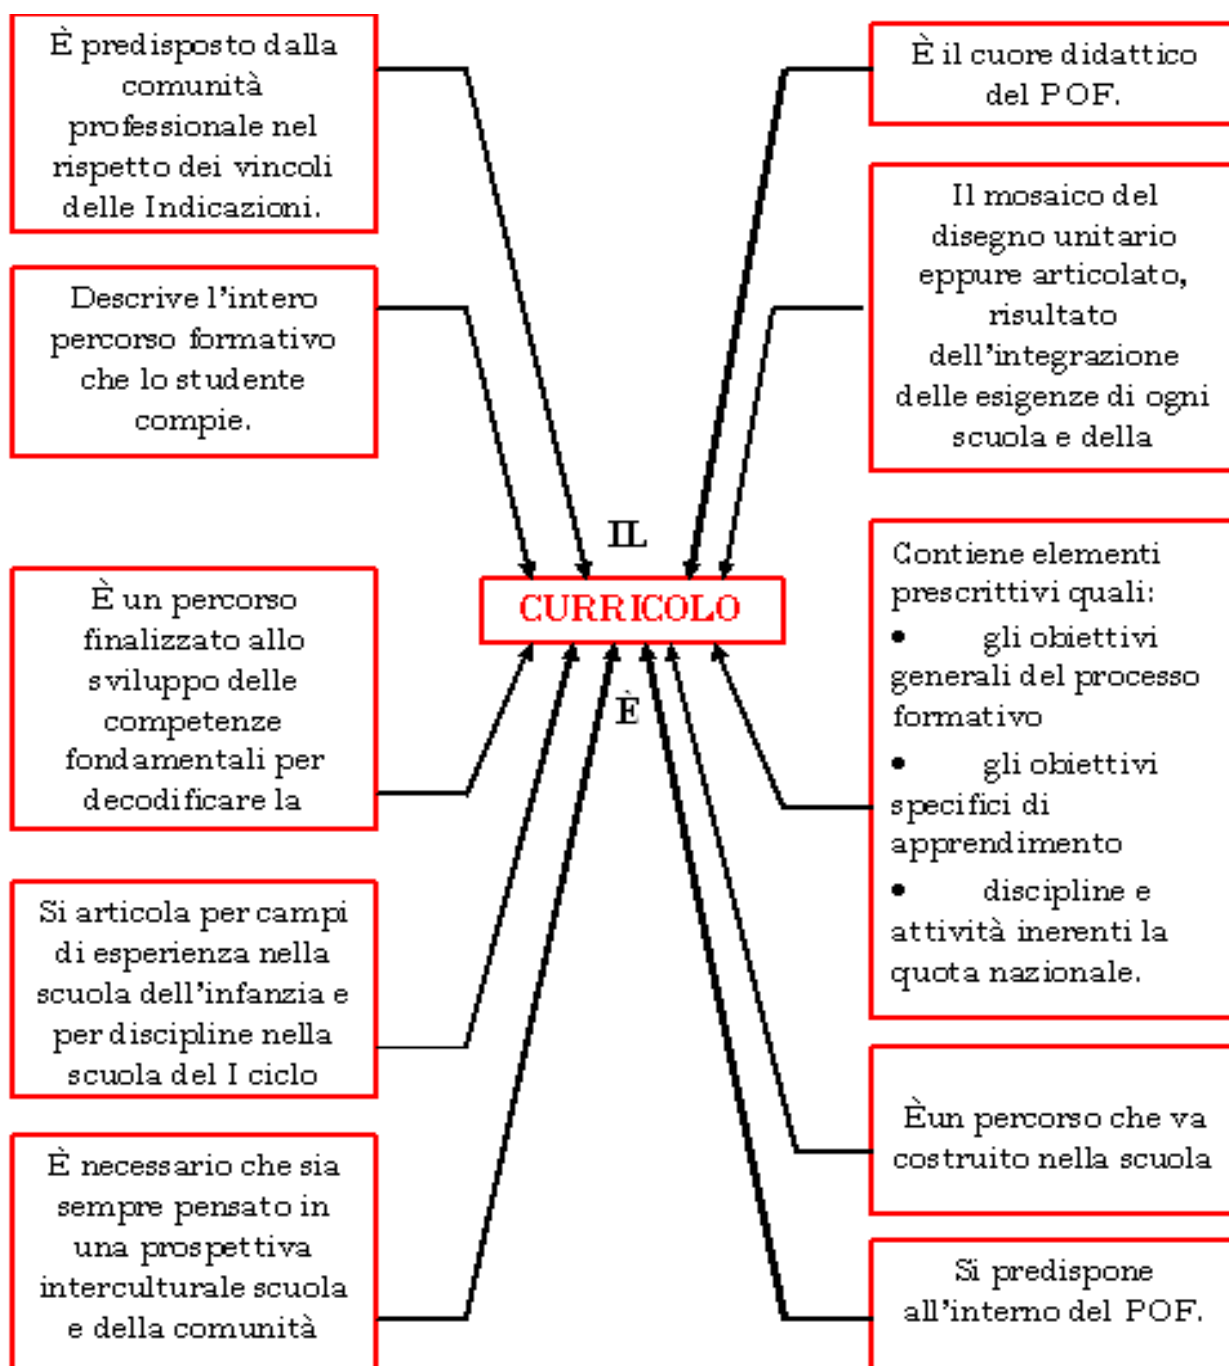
È predisposto dalla comunità professionale nel rispetto dei vincoli delle Indicazioni.

Descrive l'intero percorso formativo che lo studente compie.

È un percorso finalizzato allo sviluppo delle competenze fondamentali per decodificare la

Si articola per campi di esperienza nella scuola dell'infanzia e per discipline nella scuola del I ciclo

È necessario che sia sempre pensato in una prospettiva interculturale scuola e della comunità

IL

CURRICOLO

È

È il cuore didattico del POF.

Il mosaico del disegno unitario eppure articolato, risultato dell'integrazione delle esigenze di ogni scuola e della

Contiene elementi prescrittivi quali:
• gli obiettivi generali del processo formativo
• gli obiettivi specifici di apprendimento
• discipline e attività inerenti la quota nazionale.

Èun percorso che va costruito nella scuola

Si predispone all'interno del POF.